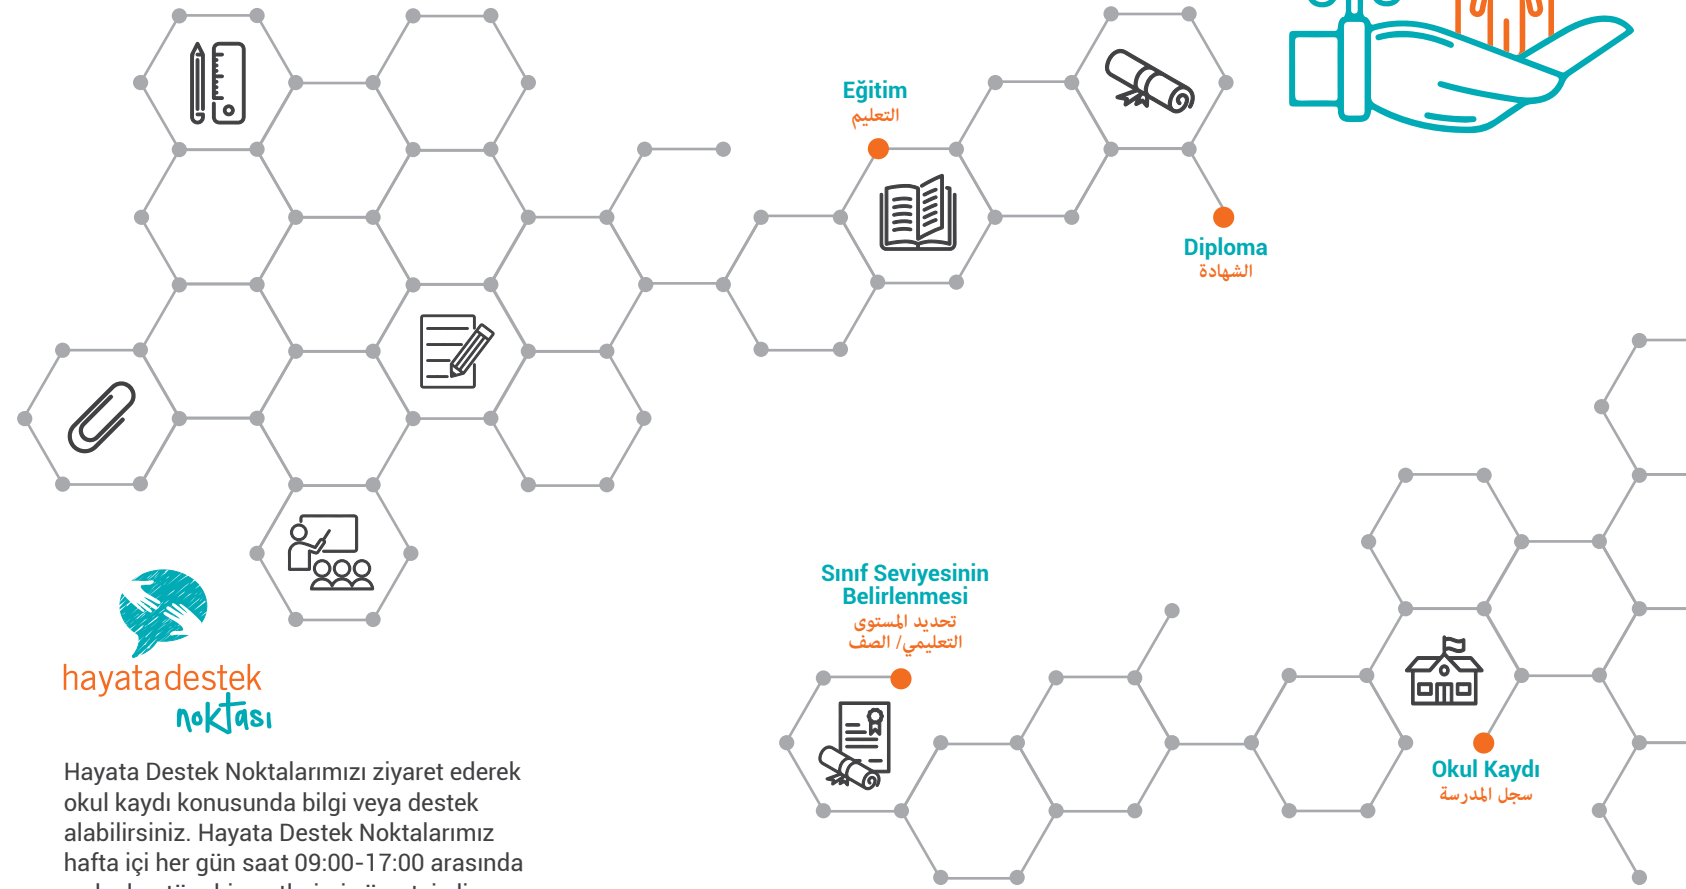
Eğitim
التعليم

Diploma
الشهادة

hayata destek
noktası

Sınıf Seviyesinin Belirlenmesi
تحديد المستوى التعليمي/ الصف

Okul Kaydı
سجل المدرسة

Hayata Destek Noktalarımızı ziyaret ederek okul kaydı konusunda bilgi veya destek alabilirsiniz. Hayata Destek Noktalarımız hafta içi her gün saat 09:00-17:00 arasında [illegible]